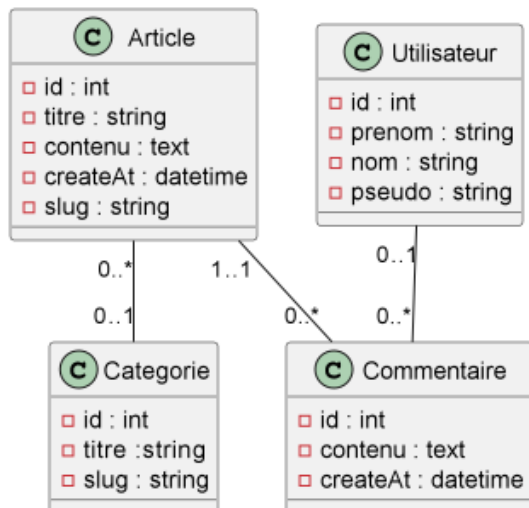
C Article
id : int
titre : string
contenu : text
createAt : datetime
slug : string

C Utilisateur
id : int
prenom : string
nom : string
pseudo : string

0..*
1..1
0..1
0..1
0..*
0..*

C Categorie
id : int
titre :string
slug : string

C Commentaire
id : int
contenu : text
createAt : datetime